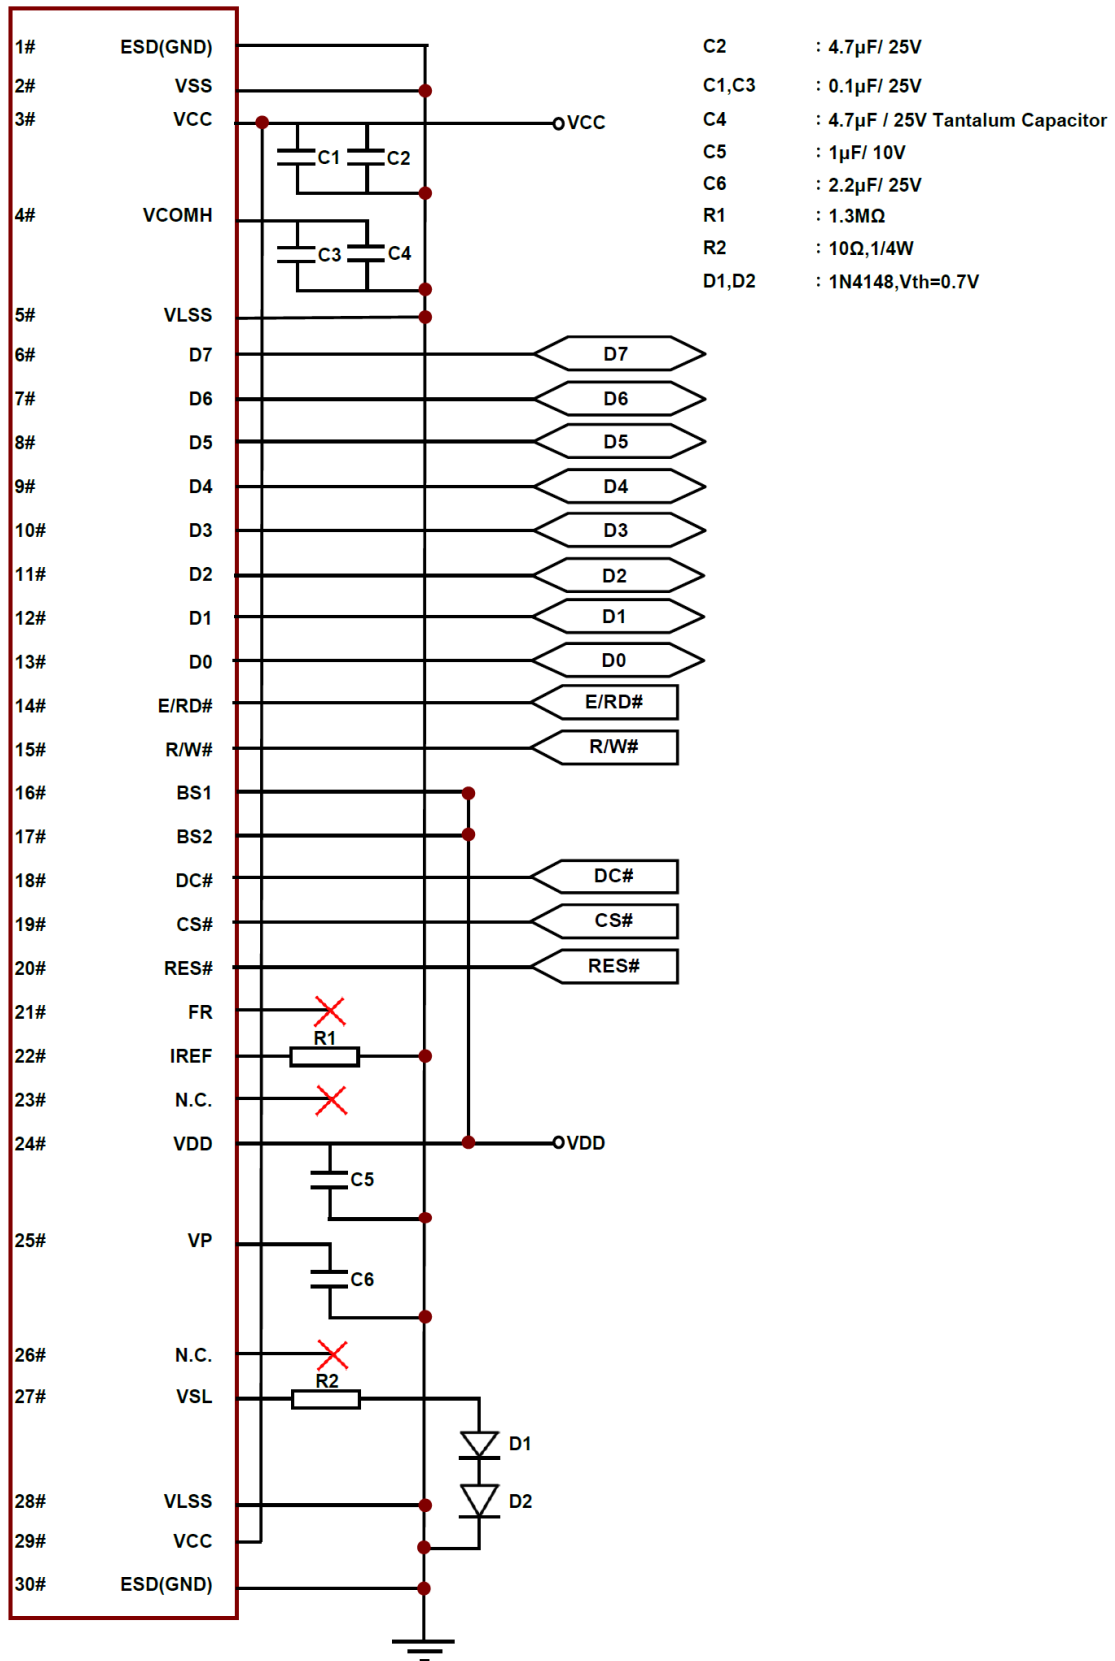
1# ESD(GND)
2# VSS
3# VCC
4# VCOMH
5# VLSS
6# D7
7# D6
8# D5
9# D4
10# D3
11# D2
12# D1
13# D0
14# E/RD#
15# R/W#
16# BS1
17# BS2
18# DC#
19# CS#
20# RES#
21# FR
22# IREF
23# N.C.
24# VDD
25# VP
26# N.C.
27# VSL
28# VLSS
29# VCC
30# ESD(GND)

C1 C2 VCC C3 C4

D7
D6
D5
D4
D3
D2
D1
D0
E/RD#
R/W#
DC#
CS#
RES#

R1 VDD C5 C6 R2 D1 D2

C2 : 4.7μF/ 25V
C1,C3 : 0.1μF/ 25V
C4 : 4.7μF / 25V Tantalum Capacitor
C5 : 1μF/ 10V
C6 : 2.2μF/ 25V
R1 : 1.3MΩ
R2 : 10Ω,1/4W
D1,D2 : 1N4148,Vth=0.7V